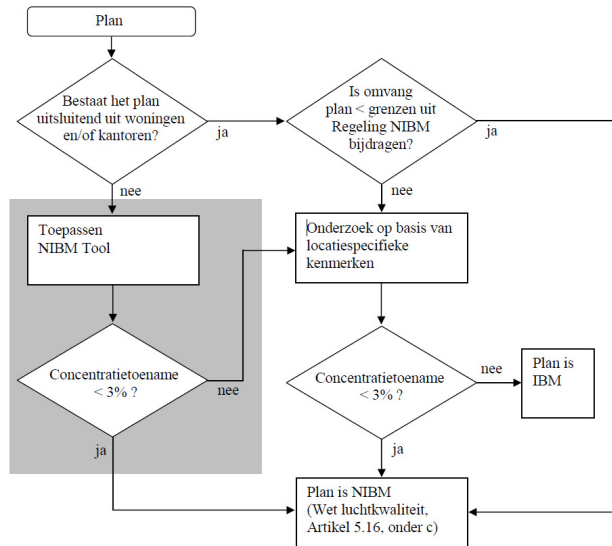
Plan

Bestaat het plan uitsluitend uit woningen en/of kantoren?

ja

Is omvang plan < grenzen uit Regeling NIBM bijdragen?

ja

nee

nee

Toepassen NIBM Tool

Onderzoek op basis van locatiespecifieke kenmerken

Concentratietoename < 3% ?

nee

Concentratietoename < 3% ?

nee

Plan is IBM

ja

ja

Plan is NIBM (Wet luchtkwaliteit, Artikel 5.16, onder c)